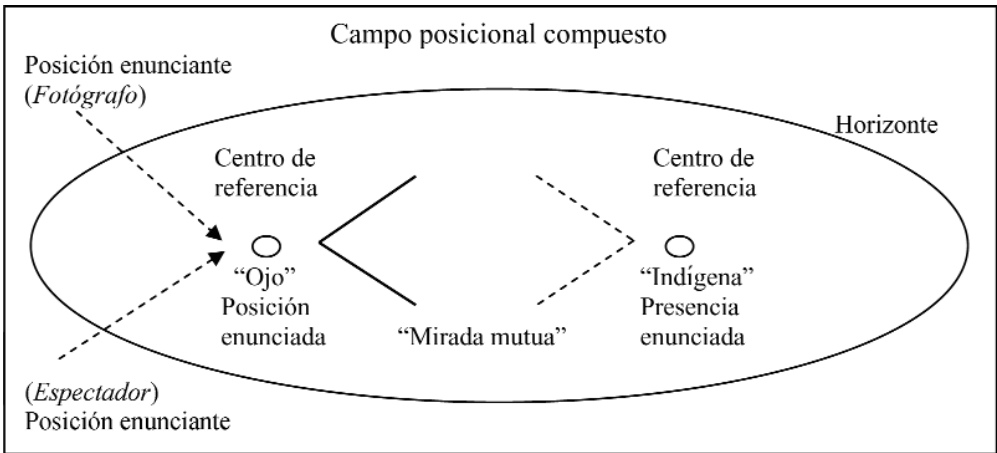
Campo posicional compuesto

Posición enunciante (*Fotógrafo*)

Horizonte

Centro de referencia

“Ojo”
Posición enunciada

“Mirada mutua”

Centro de referencia

“Indígena”
Presencia enunciada

(*Espectador*)
Posición enunciante